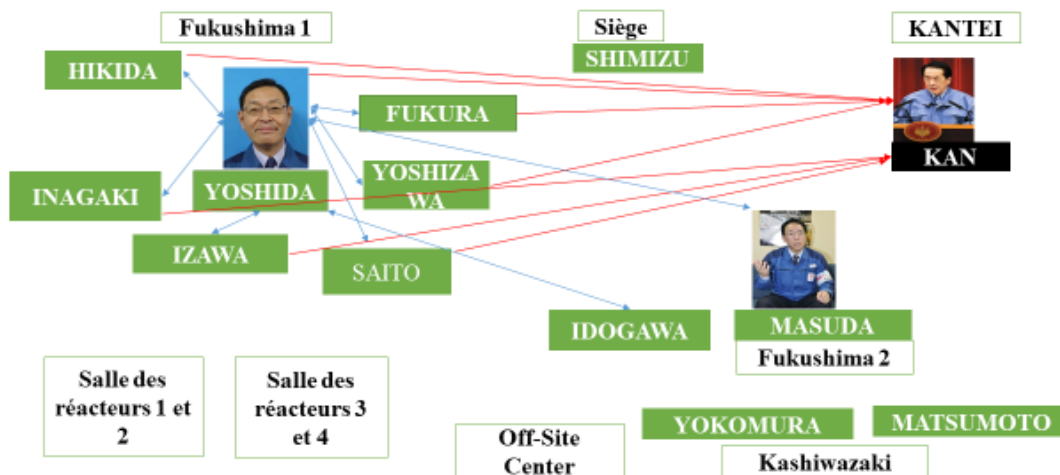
Fukushima 1

Siège

SHIMIZU

KANTEI

HIKIDA

FUKURA

KAN

INAGAKI

YOSHIDA

YOSHIZAWA

IZAWA

SAITO

IDOGAWA

MASUDA

Fukushima 2

Salle des réacteurs 1 et 2

Salle des réacteurs 3 et 4

Off-Site Center

YOKOMURA

MATSUMOTO

Kashiwazaki